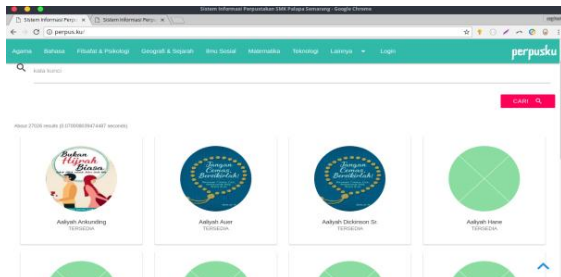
Sistem Informasi Perpustakaan SMK Palapa Semarang - Google Chrome

Sistem Informasi Perpu ×
Sistem Informasi Perpu ×

perpusku/

Agama Bahasa Filsafat & Psikologi Geografi & Sejarah Ilmu Sosial Matematika Teknologi Lainnya Login

perpusku

Kata kunci

CARI

About 27026 results (0.0709585094452 seconds)

Bukan Hijrah Biasa

Jangan Cemas Berakhlak

Jangan Cemas Berakhlak

Aaliyah Ankunding
TERSEDIA

Aaliyah Auer
TERSEDIA

Aaliyah Dickinson Sr.
TERSEDIA

Aaliyah Hane
TERSEDIA